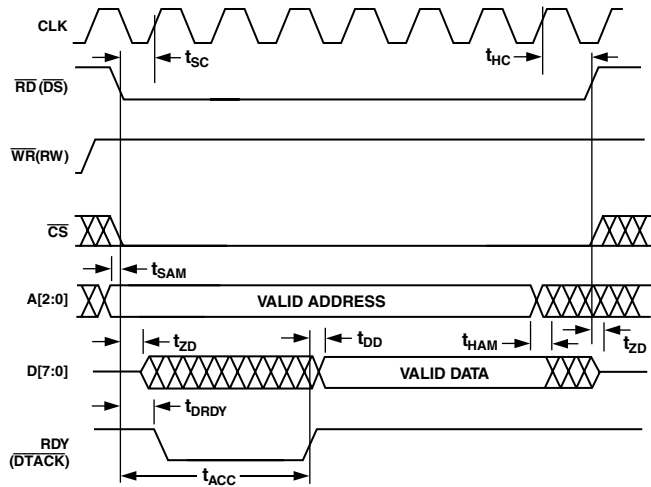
CLK

$t_{SC}$

$t_{HC}$

$\overline{RD}$ ($\overline{DS}$)

$\overline{WR}$(RW)

$\overline{CS}$

$t_{SAM}$

A[2:0]

VALID ADDRESS

$t_{ZD}$

$t_{DD}$

$t_{HAM}$

$t_{ZD}$

D[7:0]

VALID DATA

$t_{DRDY}$

RDY
($\overline{DTACK}$)

$t_{ACC}$